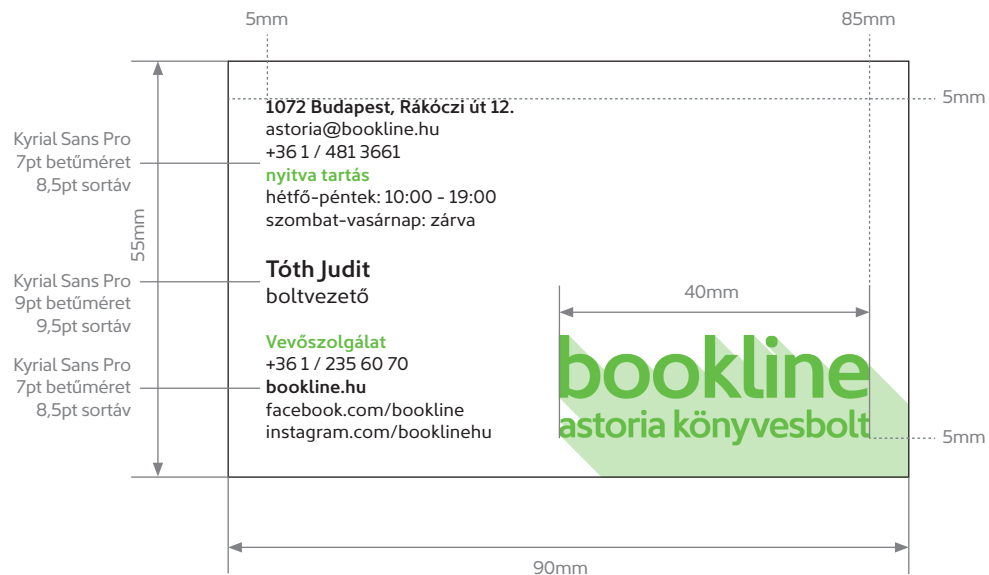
5mm

85mm

5mm

Kyrial Sans Pro
7pt betűméret
8,5pt sortáv

1072 Budapest, Rákóczi út 12.
astoria@bookline.hu
+36 1 / 481 3661
nyitva tartás
hétfő-péntek: 10:00 - 19:00
szombat-vasárnap: zárva

55mm

Kyrial Sans Pro
9pt betűméret
9,5pt sortáv

Tóth Judit
boltvezető

40mm

Kyrial Sans Pro
7pt betűméret
8,5pt sortáv

Vevőszolgálat
+36 1 / 235 60 70
bookline.hu
facebook.com/bookline
instagram.com/booklinehu

bookline
astoria könyvesbolt

5mm

90mm